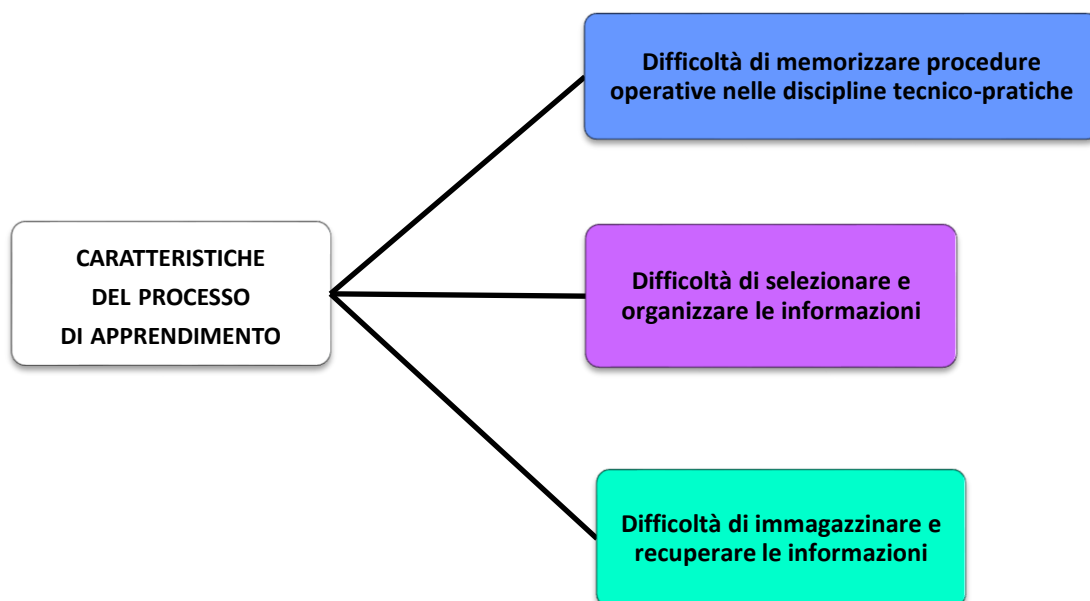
CARATTERISTICHE DEL PROCESSO DI APPRENDIMENTO

Difficoltà di memorizzare procedure operative nelle discipline tecnico-pratiche

Difficoltà di selezionare e organizzare le informazioni

Difficoltà di immagazzinare e recuperare le informazioni